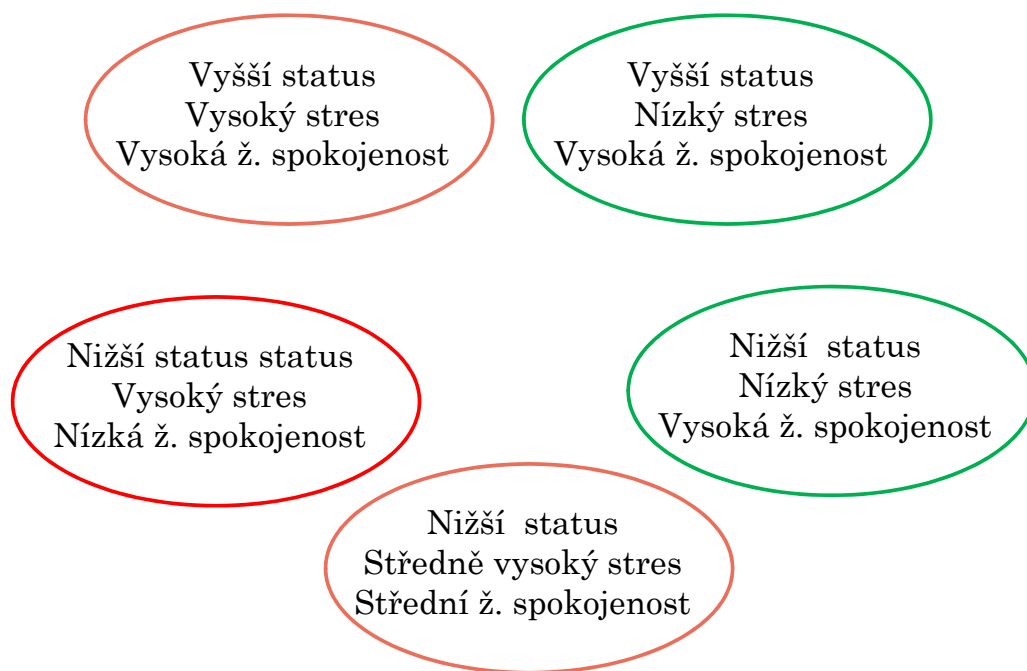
Vyšší status
Vysoký stres
Vysoká ž. spokojenost

Vyšší status
Nízký stres
Vysoká ž. spokojenost

Nižší status status
Vysoký stres
Nízká ž. spokojenost

Nižší status
Nízký stres
Vysoká ž. spokojenost

Nižší status
Středně vysoký stres
Střední ž. spokojenost